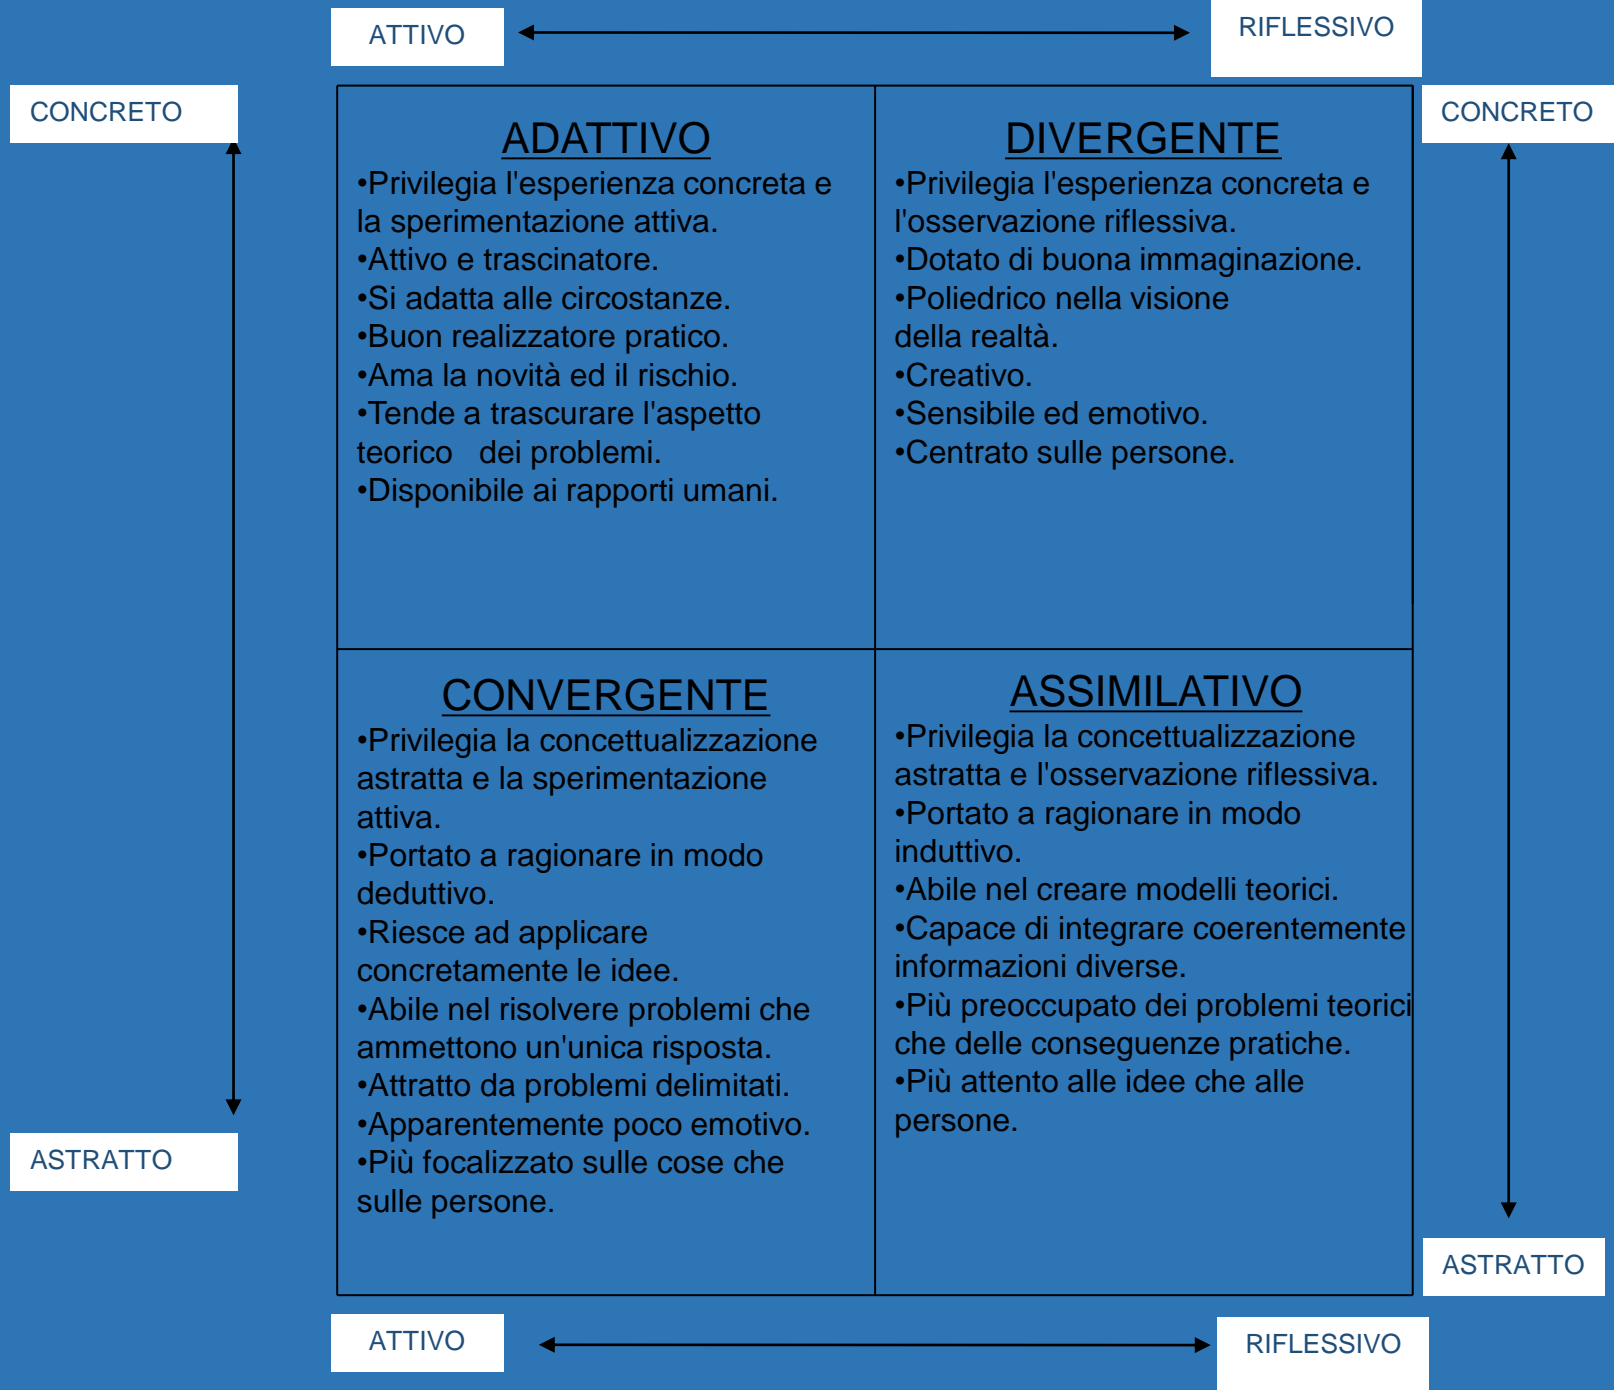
ATTIVO

RIFLESSIVO

CONCRETO

CONCRETO

ADATTIVO
•Privilegia l'esperienza concreta e la sperimentazione attiva.
•Attivo e trascinatore.
•Si adatta alle circostanze.
•Buon realizzatore pratico.
•Ama la novità ed il rischio.
•Tende a trascurare l'aspetto teorico dei problemi.
•Disponibile ai rapporti umani.

DIVERGENTE
•Privilegia l'esperienza concreta e l'osservazione riflessiva.
•Dotato di buona immaginazione.
•Poliedrico nella visione della realtà.
•Creativo.
•Sensibile ed emotivo.
•Centrato sulle persone.

CONVERGENTE
•Privilegia la concettualizzazione astratta e la sperimentazione attiva.
•Portato a ragionare in modo deduttivo.
•Riesce ad applicare concretamente le idee.
•Abile nel risolvere problemi che ammettono un'unica risposta.
•Attratto da problemi delimitati.
•Apparentemente poco emotivo.
•Più focalizzato sulle cose che sulle persone.

ASSIMILATIVO
•Privilegia la concettualizzazione astratta e l'osservazione riflessiva.
•Portato a ragionare in modo induttivo.
•Abile nel creare modelli teorici.
•Capace di integrare coerentemente informazioni diverse.
•Più preoccupato dei problemi teorici che delle conseguenze pratiche.
•Più attento alle idee che alle persone.

ASTRATTO

ASTRATTO

ATTIVO

RIFLESSIVO